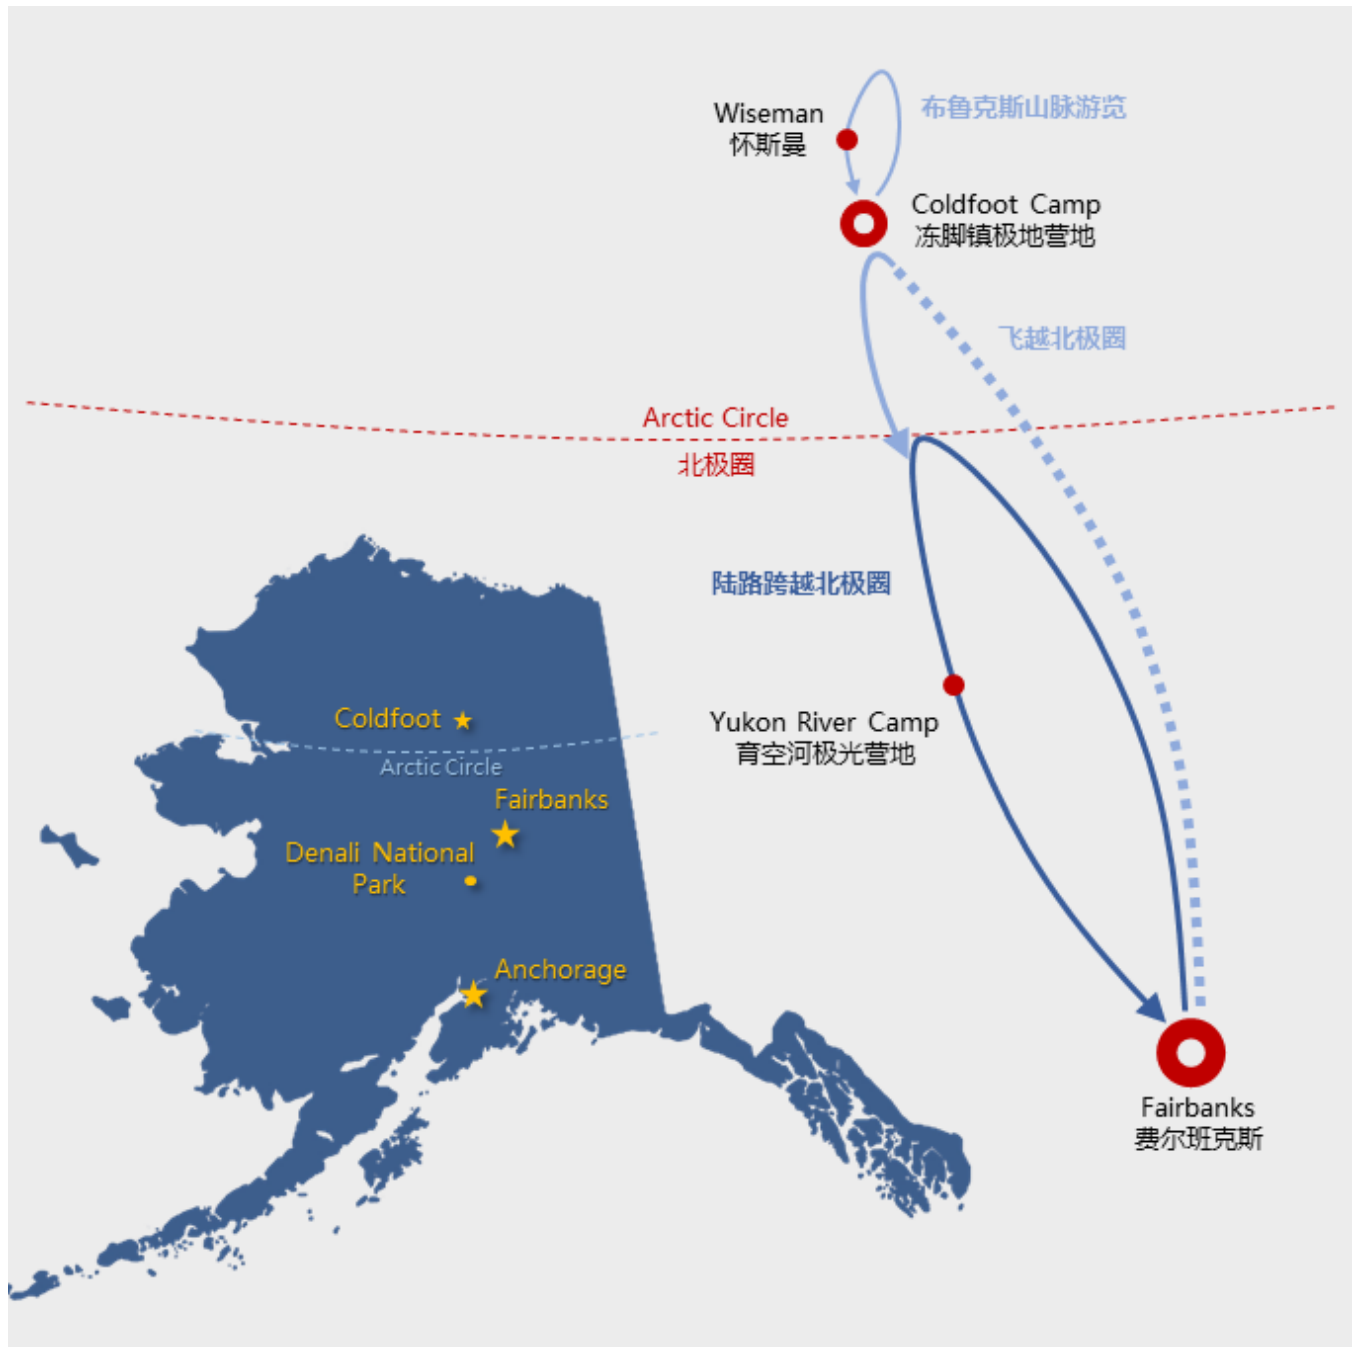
Wiseman
怀斯曼

布鲁克斯山脉游览

Coldfoot Camp
冻脚镇极地营地

飞越北极圈

Arctic Circle
北极圈

陆路跨越北极圈

Yukon River Camp
育空河极光营地

Fairbanks
费尔班克斯

Coldfoot

Arctic Circle

Fairbanks

Denali National Park

Anchorage